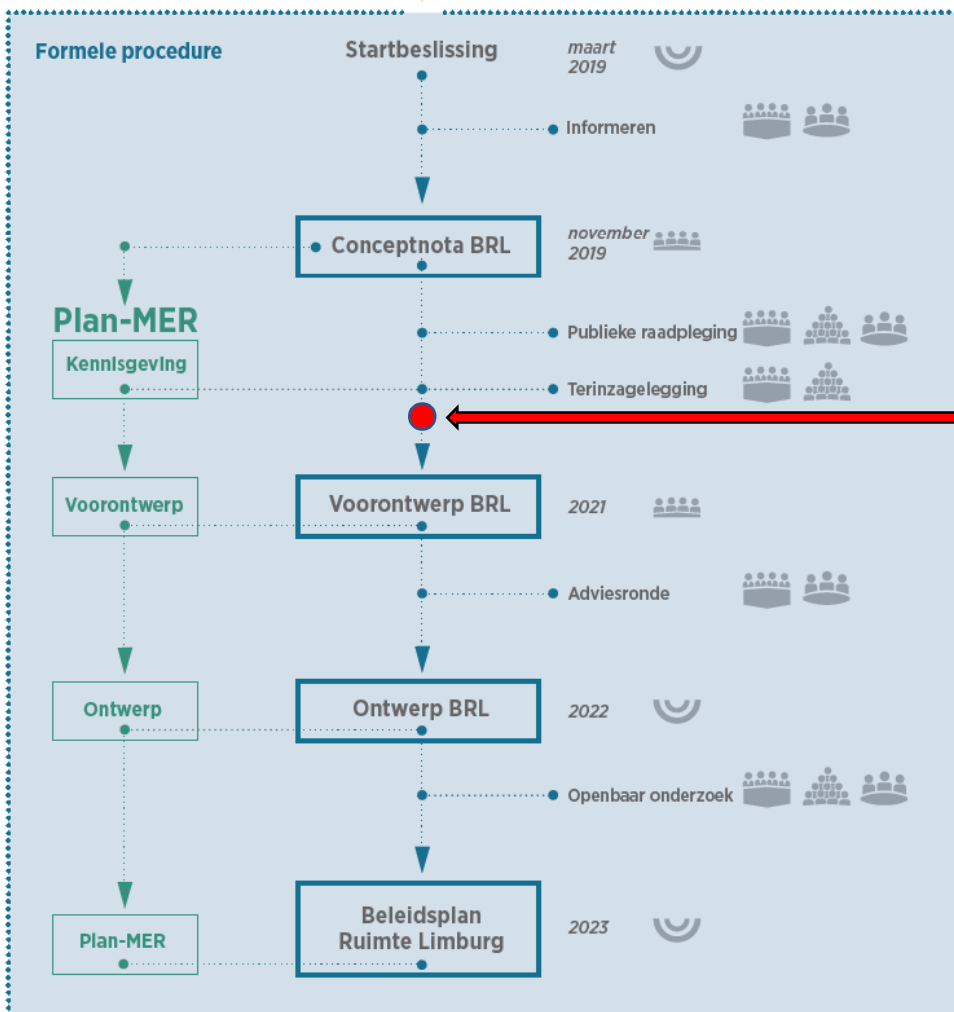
Formele procedure

Startbeslissing

maart 2019

Informeren

Conceptnota BRL

november 2019

Plan-MER

Publieke raadpleging

Kennisgeving

Terinzagelegging

Voorontwerp

Voorontwerp BRL

2021

Adviesronde

Ontwerp

Ontwerp BRL

2022

Openbaar onderzoek

Plan-MER

Beleidsplan Ruimte Limburg

2023